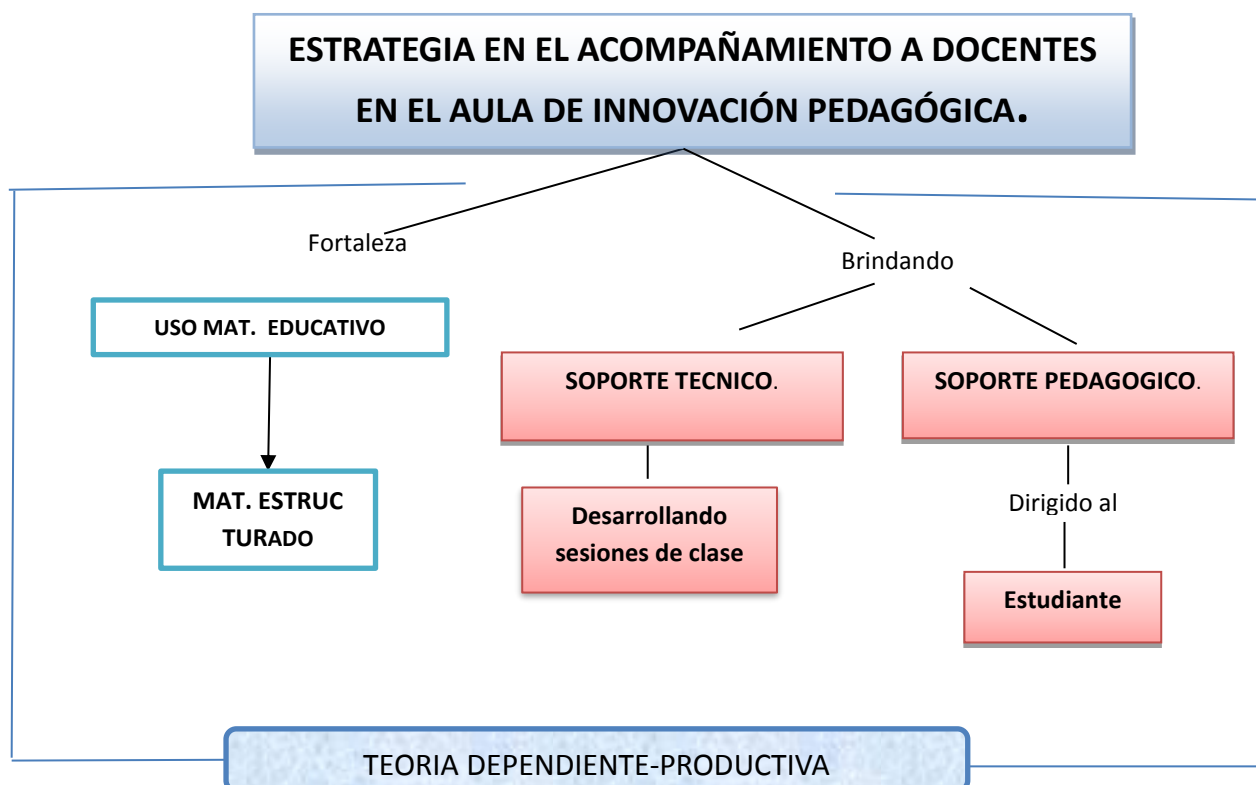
ESTRATEGIA EN EL ACOMPAÑAMIENTO A DOCENTES EN EL AULA DE INNOVACIÓN PEDAGÓGICA.

Fortaleza

Brindando

USO MAT. EDUCATIVO

MAT. ESTRUC TURADO

SOPORTE TECNICO.

Desarrollando sesiones de clase

SOPORTE PEDAGOGICO.

Dirigido al

Estudiante

TEORIA DEPENDIENTE-PRODUCTIVA